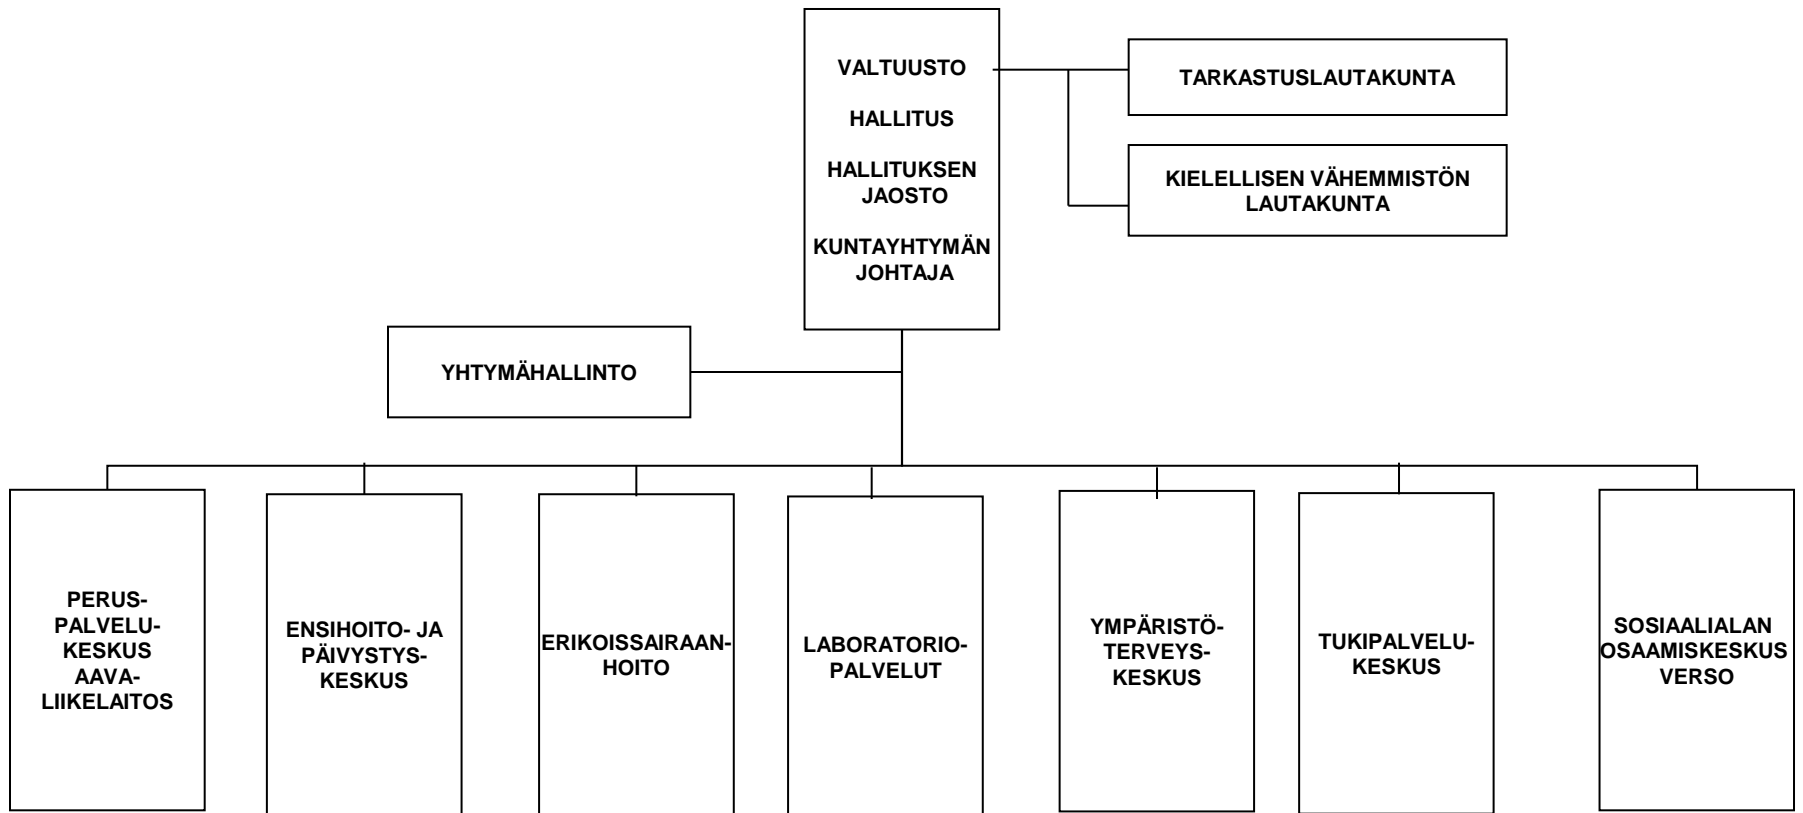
VALTUUSTO

HALLITUS

HALLITUKSEN JAOSTO

KUNTAYHTYMÄN JOHTAJA

TARKASTUSLAUTAKUNTA

KIELELLISEN VÄHEMMISTÖN LAUTAKUNTA

YHTYMÄHALLINTO

PERUS-PALVELU-KESKUS AAVA-LIIKELAITOS

ENSIHOITO- JA PÄIVYSTYS-KESKUS

ERIKOISSAIRAAN-HOITO

LABORATORIO-PALVELUT

YMPÄRISTÖ-TERVEYS-KESKUS

TUKIPALVELU-KESKUS

SOSIAALIALAN OSAAMISKESKUS VERSO